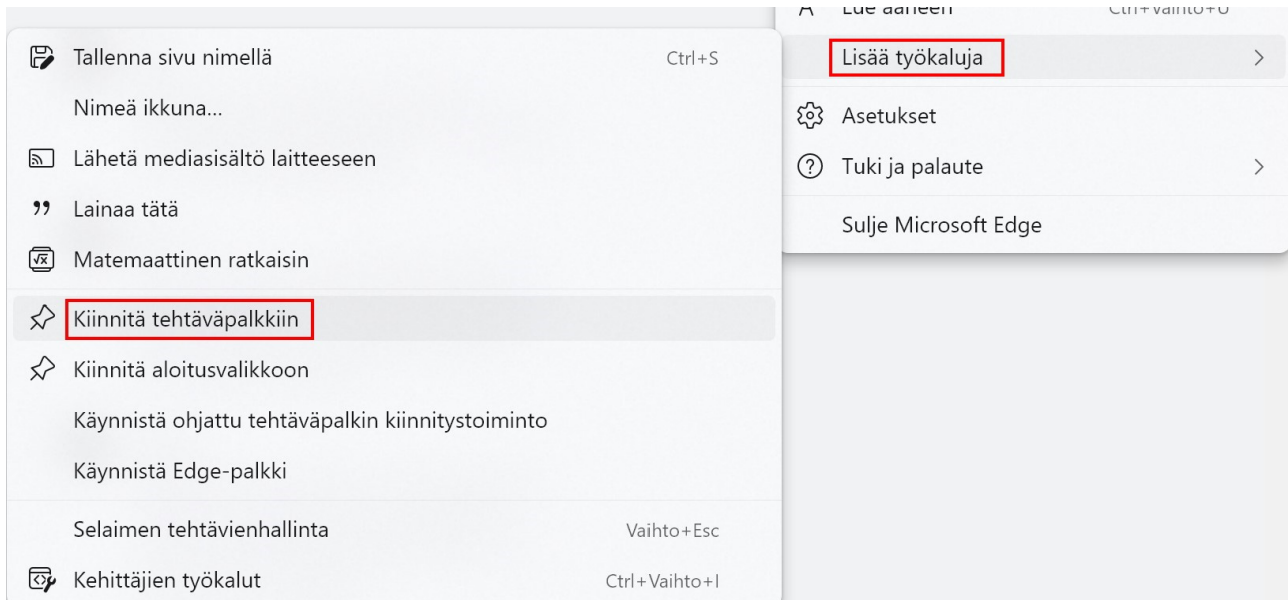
Tallenna sivu nimellä Ctrl+S

Nimeä ikkuna...

Lähetä mediasisältö laitteeseen

Lainaa tätä

Matemaattinen ratkaisin

Kiinnitä tehtäväpalkkiin

Kiinnitä aloitusvalikkoon

Käynnistä ohjattu tehtäväpalkin kiinnitystoiminto

Käynnistä Edge-palkki

Selaimen tehtävienhallinta Vaihto+Esc

Kehittäjien työkalut Ctrl+Vaihto+I

Lue ääneen Ctrl+Vaihto+U

Lisää työkaluja

Asetukset

Tuki ja palaute

Sulje Microsoft Edge